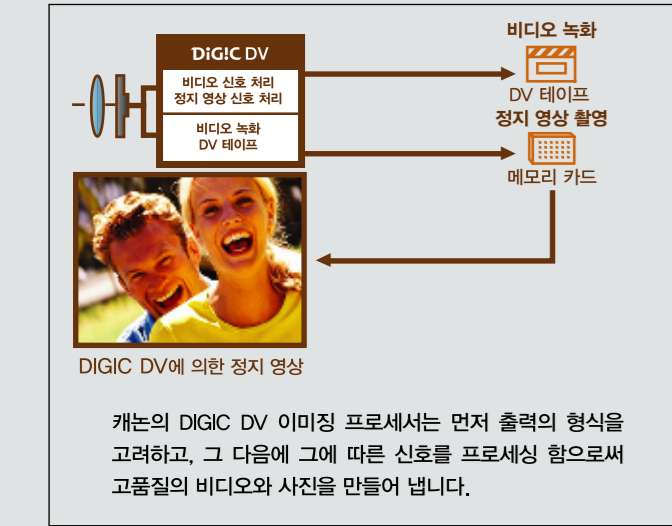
DiGiC DV

비디오 신호 처리
정지 영상 신호 처리

비디오 녹화
DV 테이프

비디오 녹화

DV 테이프

정지 영상 촬영

메모리 카드

DIGIC DV에 의한 정지 영상

캐논의 DIGIC DV 이미징 프로세서는 먼저 출력의 형식을 고려하고, 그 다음에 그에 따른 신호를 프로세싱 함으로써 고품질의 비디오와 사진을 만들어 냅니다.